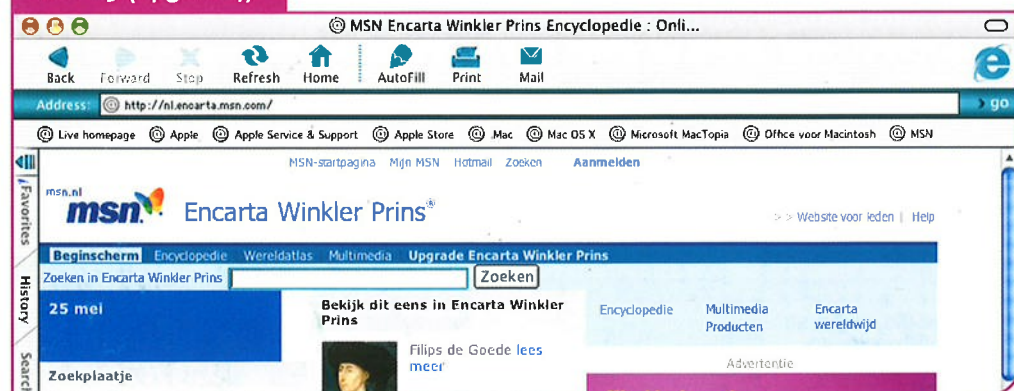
MSN Encarta Winkler Prins Encyclopedie : Onli...

Back Forward Stop Refresh Home AutoFill Print Mail

Address: http://nl.encarta.msn.com/ go

Live homepage Apple Apple Service & Support Apple Store .Mac Mac OS X Microsoft MacTopia Office voor Macintosh MSN

Favorites History Search

MSN-startpagina Mijn MSN Hotmail Zoeken Aanmelden

msn.nl msn Encarta Winkler Prins®

> > Website voor leden | Help

Beginscherm Encyclopedie Wereldatlas Multimedia Upgrade Encarta Winkler Prins

Zoeken in Encarta Winkler Prins Zoeken

25 mei

Bekijk dit eens in Encarta Winkler Prins

Encyclopedie Multimedia Producten Encarta wereldwijd

Filips de Goede lees meer

Advertentie

Zoekplaatje